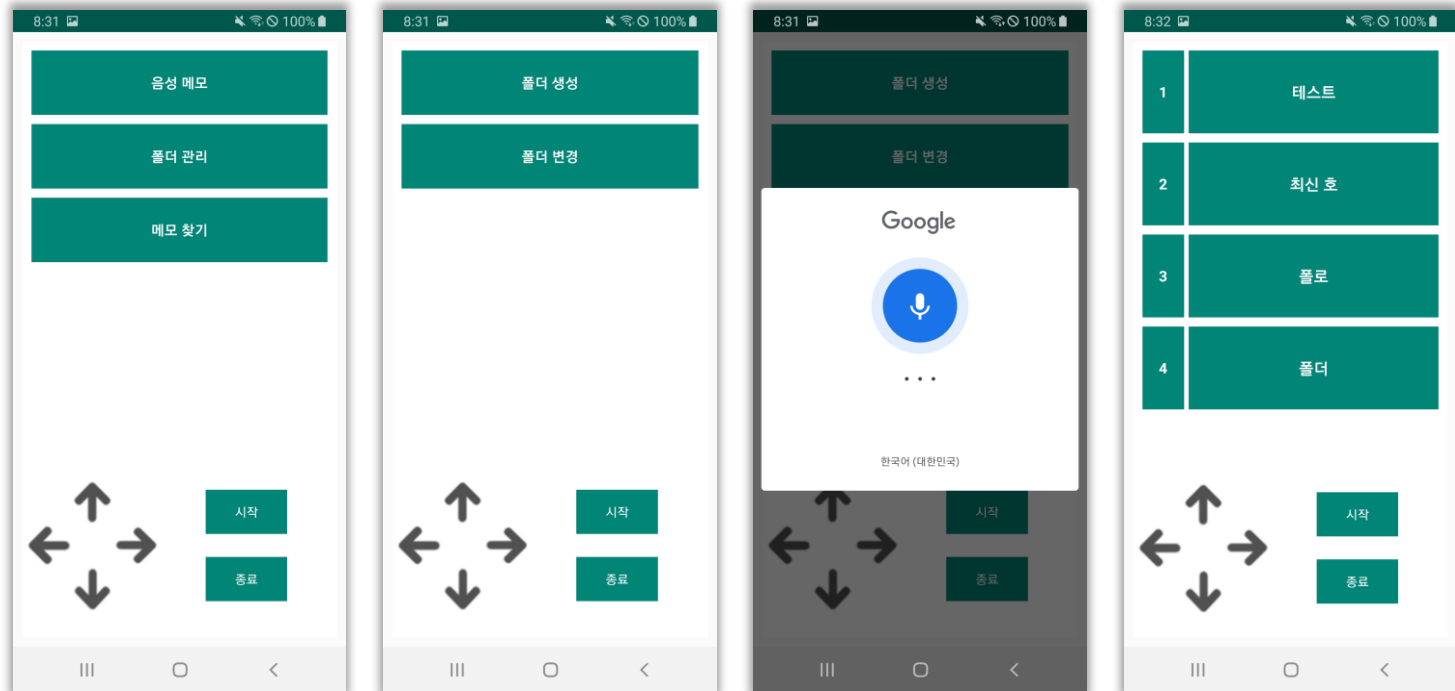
8:31 100%

음성 메모

폴더 관리

메모 찾기

시작

종료

8:31 100%

폴더 생성

폴더 변경

시작

종료

8:31 100%

폴더 생성

폴더 변경

Google

• • •

한국어 (대한민국)

시작

종료

8:32 100%

1 테스트

2 최신 호

3 폴로

4 폴더

시작

종료